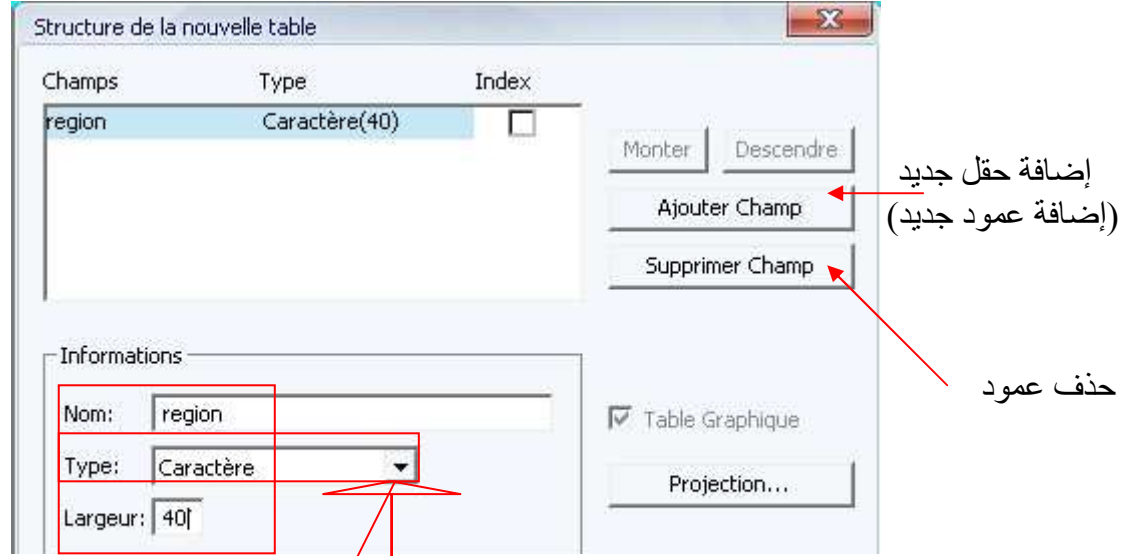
Structure de la nouvelle table

Champs Type Index

region Caractère(40)

Monter Descendre

Ajouter Champ

Supprimer Champ

إضافة حقل جديد
(إضافة عمود جديد)

حذف عمود

Informations

Nom: region

Type: Caractère

Largeur: 40

Table Graphique

Projection...